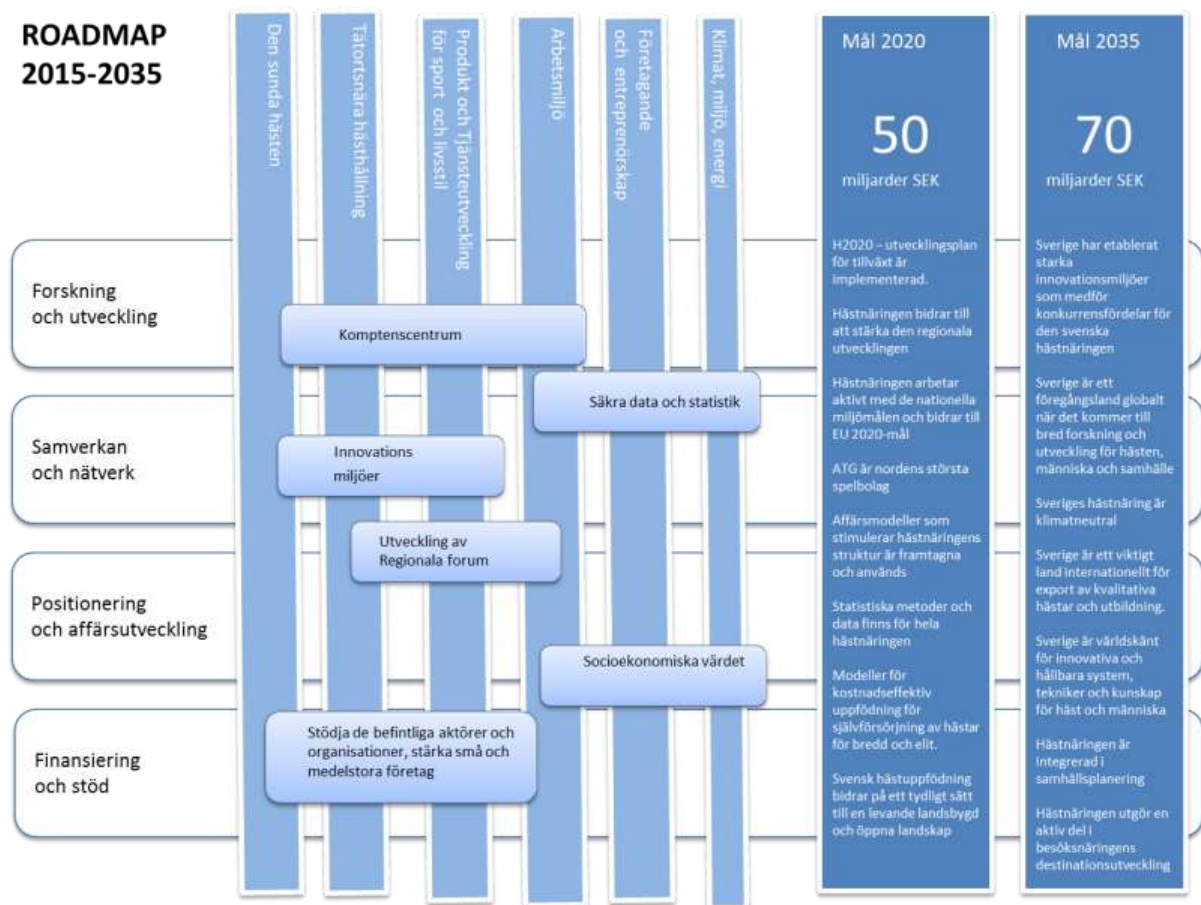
ROADMAP 2015-2035

Den sunda hästen

Tätortsnära hästhållning

Produkt och Tjänsteutveckling för sport och livsstil

Arbetsmiljö

Företagande och entreprenörskap

Klimat, miljö, energi

Mål 2020

50

miljarder SEK

H2020 – utvecklingsplan för tillväxt är implementerad.

Hästnäringen bidrar till att stärka den regionala utvecklingen

Hästnäringen arbetar aktivt med de nationella miljömålen och bidrar till EU 2020-mål

ATG är nordens största spelbolag

Affärsmodeller som stimulerar hästnäringens struktur är framtagna och används

Statistiska metoder och data finns för hela hästnäringen

Modeller för kostnadseffektiv uppfödning för självförsörjning av hästar för bredd och elit.

Svensk hästuppfödning bidrar på ett tydligt sätt till en levande landsbygd och öppna landskap

Mål 2035

70

miljarder SEK

Sverige har etablerat starka innovationsmiljöer som medför konkurrensfördelar för den svenska hästnäringen

Sverige är ett föregångsland globalt när det kommer till bred forskning och utveckling för hästen, människa och samhälle

Sveriges hästnäring är klimatneutral

Sverige är ett viktigt land internationellt för export av kvalitativa hästar och utbildning.

Sverige är världskänt för innovativa och hållbara system, tekniker och kunskap för häst och människa

Hästnäringen är integrerad i samhällsplanering

Hästnäringen utgör en aktiv del i besöksnäringens destinationsutveckling

Forskning och utveckling

Komptenscentrum

Säkra data och statistik

Samverkan och nätverk

Innovations miljöer

Utveckling av Regionala forum

Positionering och affärsutveckling

Socioekonomiska värdet

Finansiering och stöd

Stödja de befintliga aktörer och organisationer, stärka små och medelstora företag